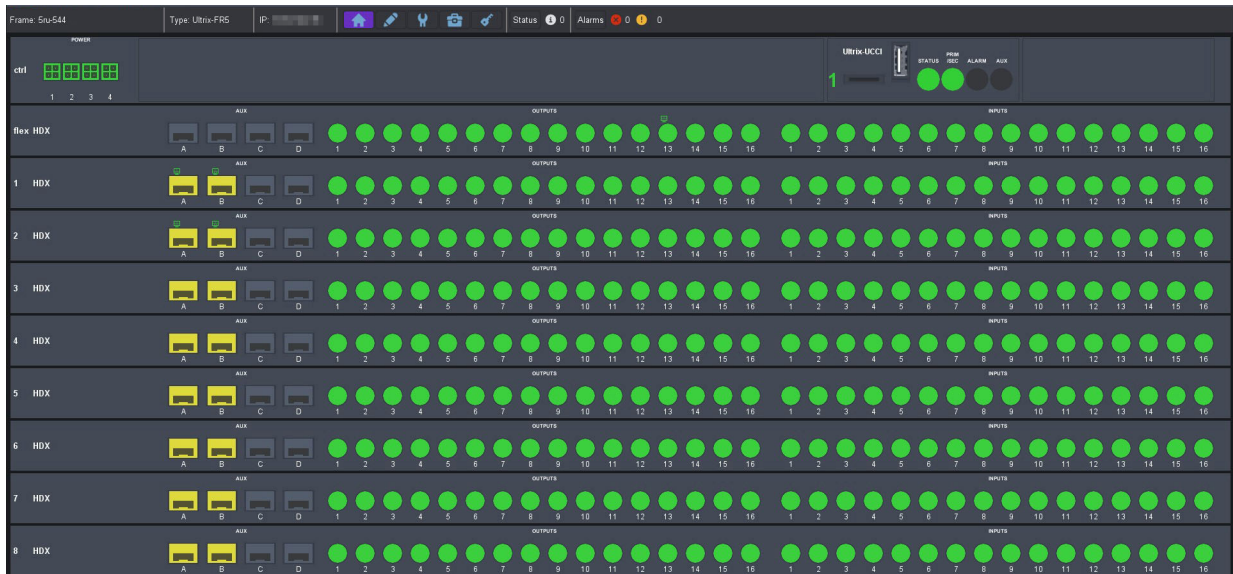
Frame: 5ru-544 | Type: Ultrix-FR5 | IP: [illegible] | Status 0 | Alarms 0 0

ctrl
POWER
1 2 3 4

Ultrix-UCCI
1
STATUS PRIM /SEC ALARM AUX

flex HDX
AUX
A B C D
OUTPUTS
1 2 3 4 5 6 7 8 9 10 11 12 13 14 15 16
INPUTS
1 2 3 4 5 6 7 8 9 10 11 12 13 14 15 16

1 HDX
AUX
A B C D
OUTPUTS
1 2 3 4 5 6 7 8 9 10 11 12 13 14 15 16
INPUTS
1 2 3 4 5 6 7 8 9 10 11 12 13 14 15 16

2 HDX
AUX
A B C D
OUTPUTS
1 2 3 4 5 6 7 8 9 10 11 12 13 14 15 16
INPUTS
1 2 3 4 5 6 7 8 9 10 11 12 13 14 15 16

3 HDX
AUX
A B C D
OUTPUTS
1 2 3 4 5 6 7 8 9 10 11 12 13 14 15 16
INPUTS
1 2 3 4 5 6 7 8 9 10 11 12 13 14 15 16

4 HDX
AUX
A B C D
OUTPUTS
1 2 3 4 5 6 7 8 9 10 11 12 13 14 15 16
INPUTS
1 2 3 4 5 6 7 8 9 10 11 12 13 14 15 16

5 HDX
AUX
A B C D
OUTPUTS
1 2 3 4 5 6 7 8 9 10 11 12 13 14 15 16
INPUTS
1 2 3 4 5 6 7 8 9 10 11 12 13 14 15 16

6 HDX
AUX
A B C D
OUTPUTS
1 2 3 4 5 6 7 8 9 10 11 12 13 14 15 16
INPUTS
1 2 3 4 5 6 7 8 9 10 11 12 13 14 15 16

7 HDX
AUX
A B C D
OUTPUTS
1 2 3 4 5 6 7 8 9 10 11 12 13 14 15 16
INPUTS
1 2 3 4 5 6 7 8 9 10 11 12 13 14 15 16

8 HDX
AUX
A B C D
OUTPUTS
1 2 3 4 5 6 7 8 9 10 11 12 13 14 15 16
INPUTS
1 2 3 4 5 6 7 8 9 10 11 12 13 14 15 16